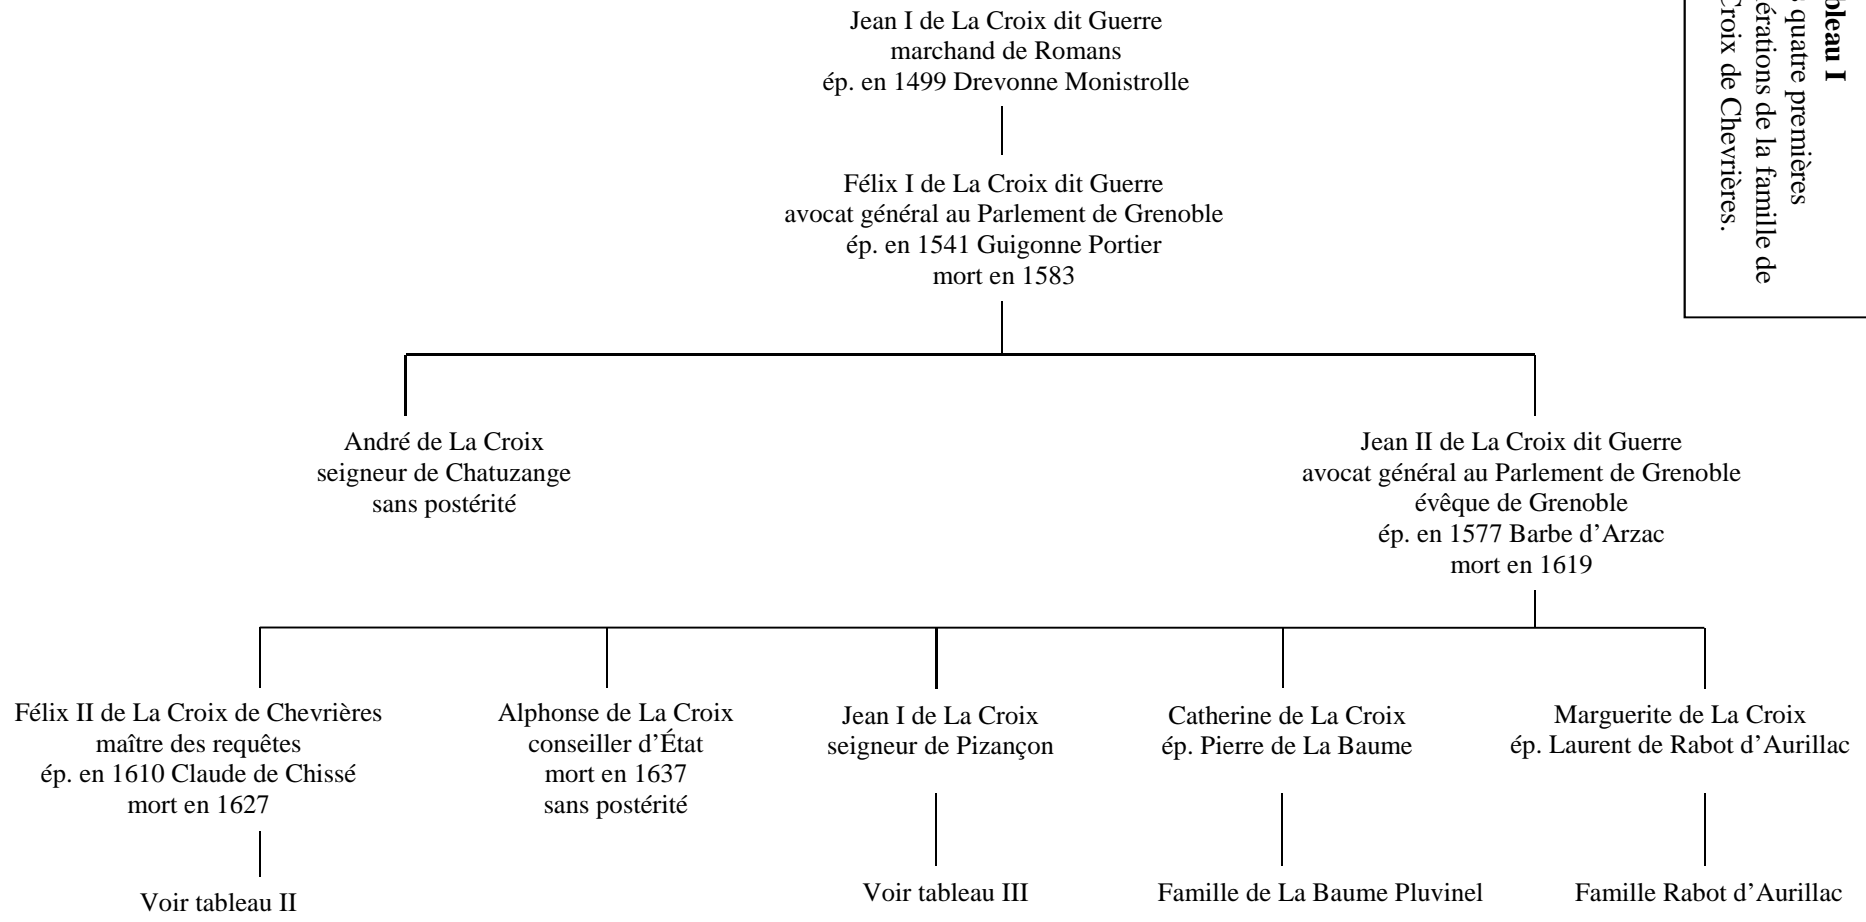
bleau I
quatre premières
érations de la famille de
Croix de Chevrières.

Jean I de La Croix dit Guerre
marchand de Romans
ép. en 1499 Drevonne Monistrolle

Félix I de La Croix dit Guerre
avocat général au Parlement de Grenoble
ép. en 1541 Guigonne Portier
mort en 1583

André de La Croix
seigneur de Chatuzange
sans postérité

Jean II de La Croix dit Guerre
avocat général au Parlement de Grenoble
évêque de Grenoble
ép. en 1577 Barbe d'Arzac
mort en 1619

Félix II de La Croix de Chevrières
maître des requêtes
ép. en 1610 Claude de Chissé
mort en 1627

Voir tableau II

Alphonse de La Croix
conseiller d'État
mort en 1637
sans postérité

Jean I de La Croix
seigneur de Pizançon

Voir tableau III

Catherine de La Croix
ép. Pierre de La Baume

Famille de La Baume Pluvinel

Marguerite de La Croix
ép. Laurent de Rabot d'Aurillac

Famille Rabot d'Aurillac